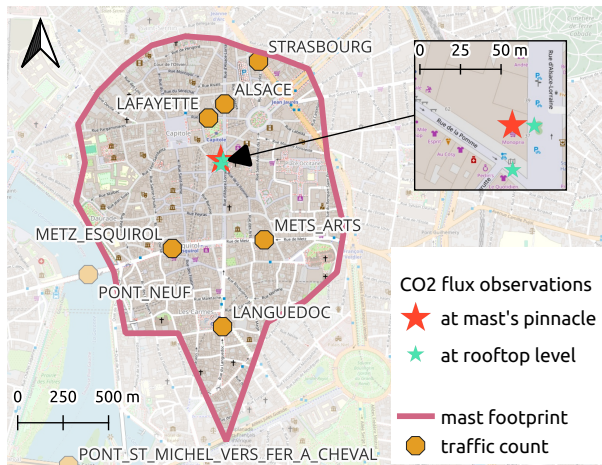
STRASBOURG
ALSACE
LAFAYETTE
0 25 50 m
Rue de la Pomme
Rue d'Alsace-Lorraine
METS_ARTS
METZ_ESQUIROL
PONT_NEUF
LANGUEDOC
0 250 500 m
PONT_ST_MICHEL_VERS_FER_A_CHEVAL
CO2 flux observations
at mast's pinnacle
at rooftop level
mast footprint
traffic count